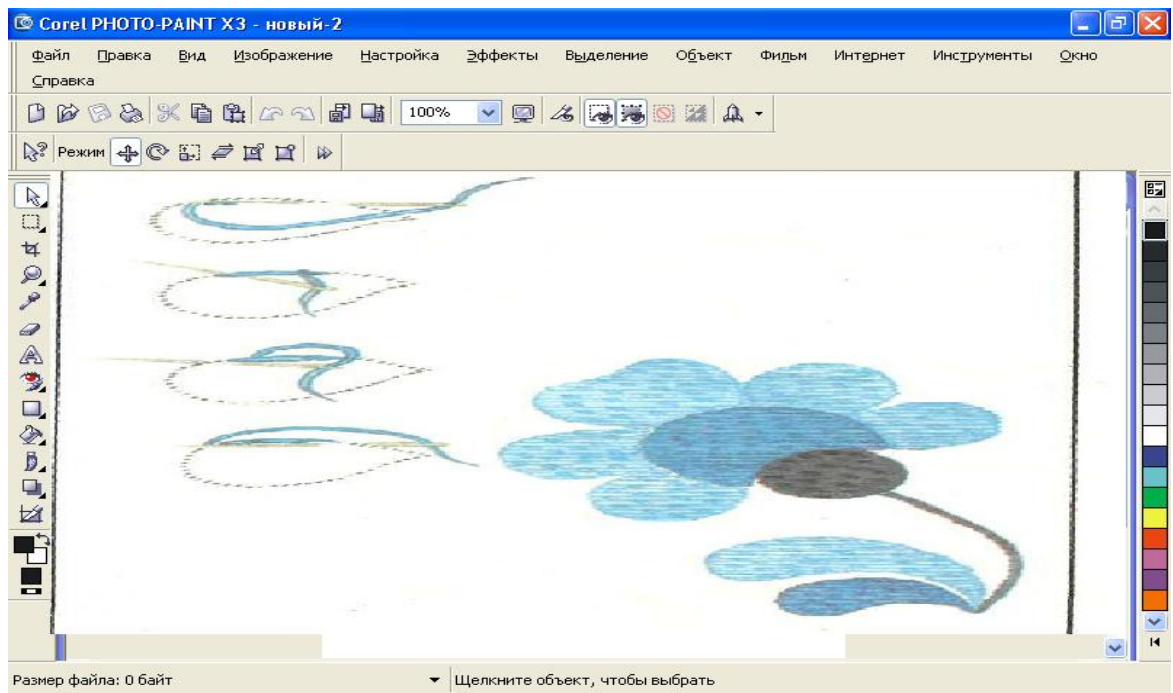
Corel PHOTO-PAINT X3 - новый-2

Файл Правка Вид Изображение Настройка Эффекты Выделение Объект Фильм Интернет Инструменты Окно Справка

100%

Режим

Размер файла: 0 байт

Щелкните объект, чтобы выбрать